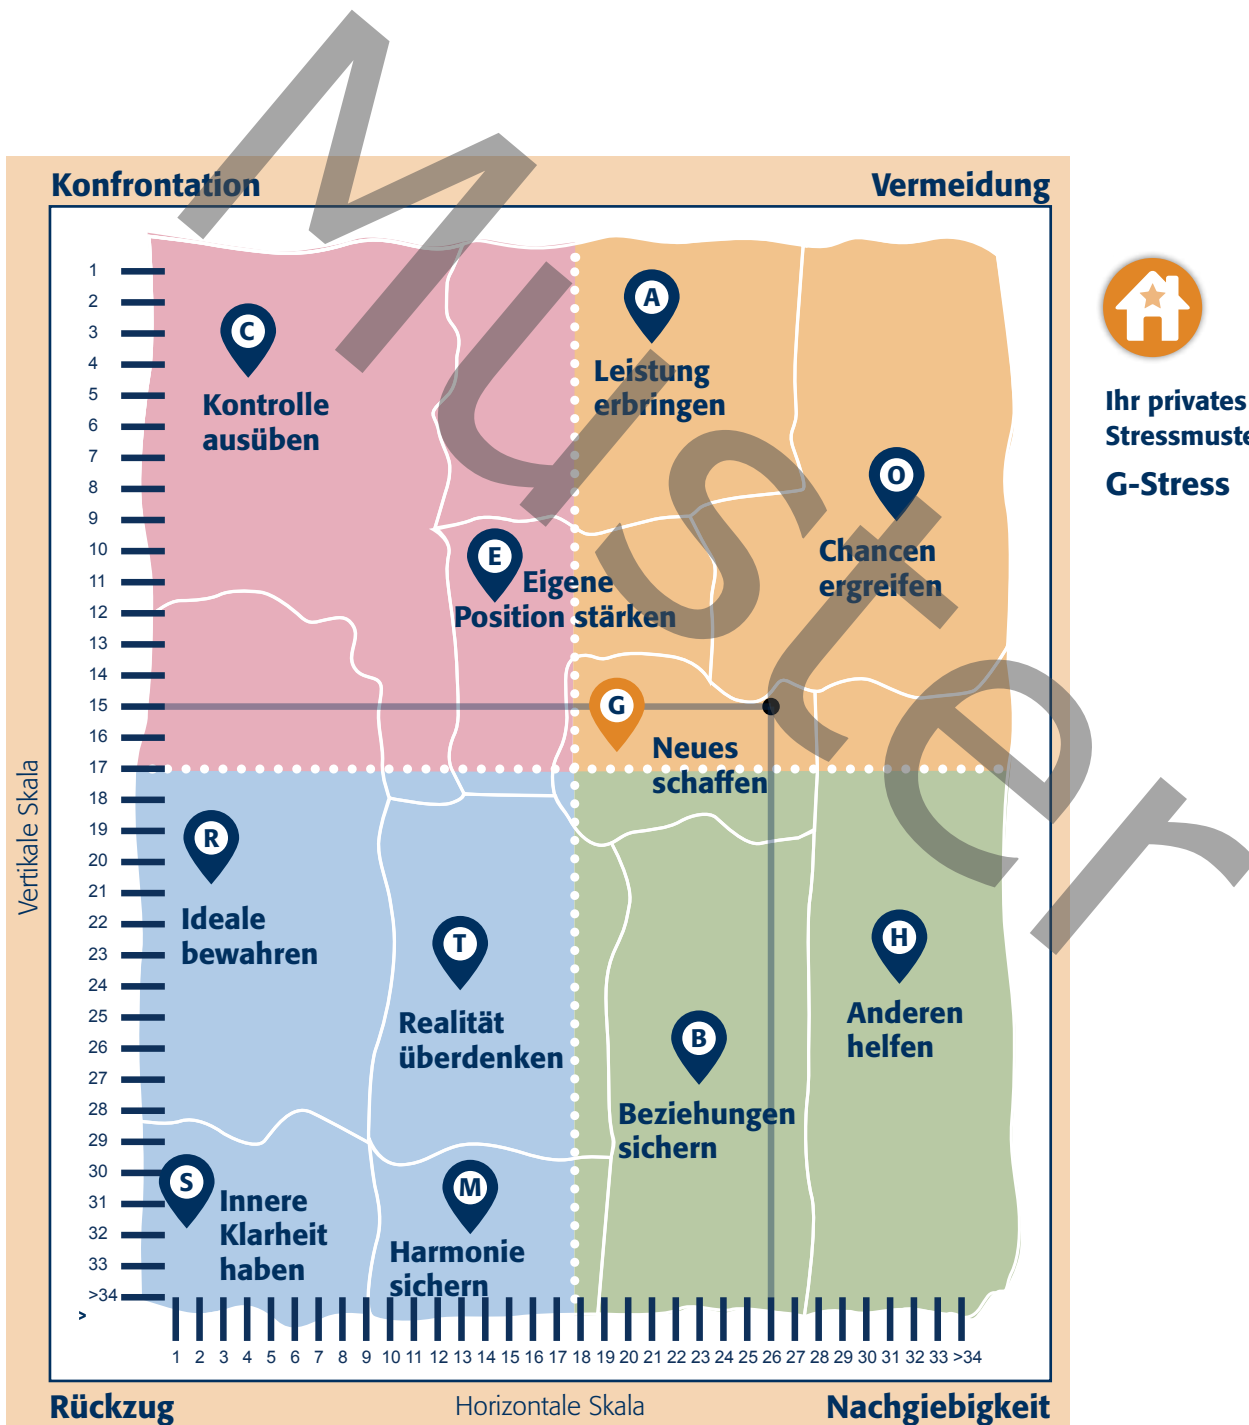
Muster

Konfrontation

Vermeidung

1
2
3
4
5
6
7
8
9
10
11
12
13
14
15
16
17
18
19
20
21
22
23
24
25
26
27
28
29
30
31
32
33
>34

Vertikale Skala

C
Kontrolle ausüben

A
Leistung erbringen

O
Chancen ergreifen

E
Eigene Position stärken

G
Neues schaffen

R
Ideale bewahren

T
Realität überdenken

B
Beziehungen sichern

H
Anderen helfen

S
Innere Klarheit haben

M
Harmonie sichern

>

1 2 3 4 5 6 7 8 9 10 11 12 13 14 15 16 17 18 19 20 21 22 23 24 25 26 27 28 29 30 31 32 33 >34

Rückzug

Horizontale Skala

Nachgiebigkeit

Ihr privates Stressmust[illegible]

G-Stress